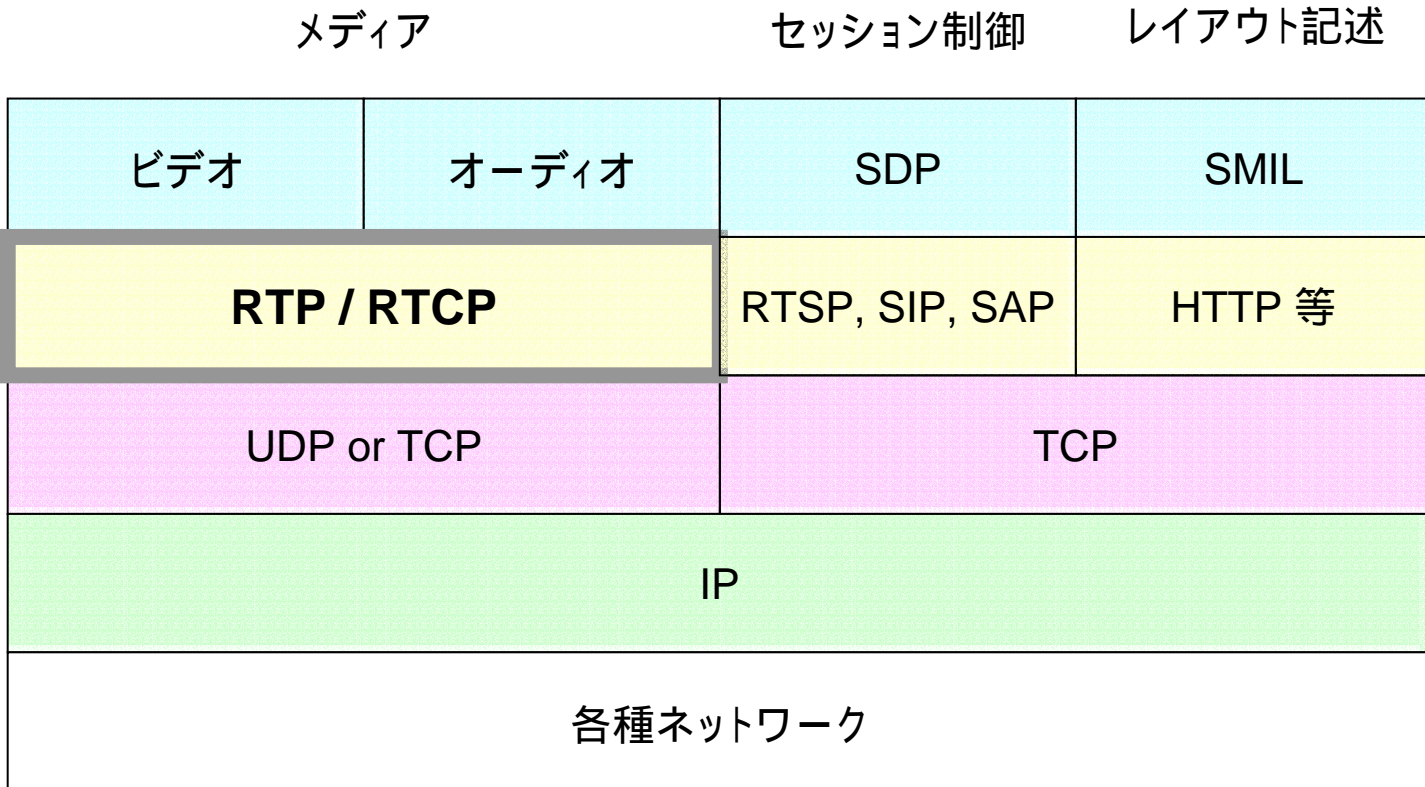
メディア セッション制御 レイアウト記述

| ビデオ | オーディオ | SDP | SMIL |
|---|---|---|---|
| RTP / RTCP | | RTSP, SIP, SAP | HTTP 等 |
| UDP or TCP | | TCP | |
| IP | | | |
| 各種ネットワーク | | | |